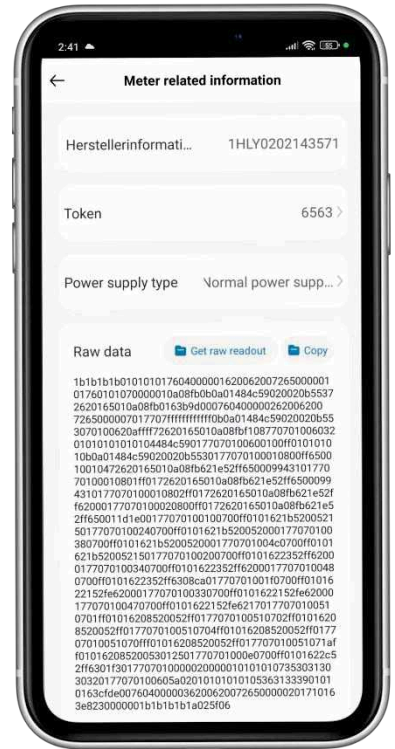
2:41

←

Meter related information

Herstellerinformati... 1HLY0202143571

Token 6563 >

Power supply type Normal power supp... >

Raw data Get raw readout Copy

1b1b1b1b01010101760400000162006200726500000101760101070000010a08fb0b0a01484c59020020b55372620165010a08fb0163b9d00076040000026200620072650000070177071ffffffffffff0b0a01484c59020020b553070100620afff72620165010a08fb108770701006032010101010104484c5901770701006001000ff010101010b0a01484c59020020b5530177070100010800ff650010010472620165010a08fb621e52ff6500099431017770701000108001ff0172620165010a08fb621e52ff6500099431017707010001080 2ff0172620165010a08fb621e52ff620001770701000208000ff0172620165010a08fb621e52ff650011d1e001770701001007000ff0101621b520052150177070100240700ff0101621b520052000177070100380700ff0101621b5200520001770701004c0700ff0101621b520052150177070100200700ff0101622352ff620001770701003407000ff0101622352ff620001770701004807000ff0101622352ff6308ca017707010010700ff0101622152fe620001770701003370000ff0101622152ff620001770701004707000ff0101622152fe621701770701005107010ff01016208520052ff0177070100510702ff01016208520052ff0177070100510704ff0101620852005 2ff0177070100510701ff0177070100510701afff01016208520050301250177070100e0700ff0101622c52ff6301f3017707010000020000101010107353031303032017707010000605a0201010101010536313339010163cfde007604000003620062007265000020171016 3e8230000001b1b1b1b1a025f06